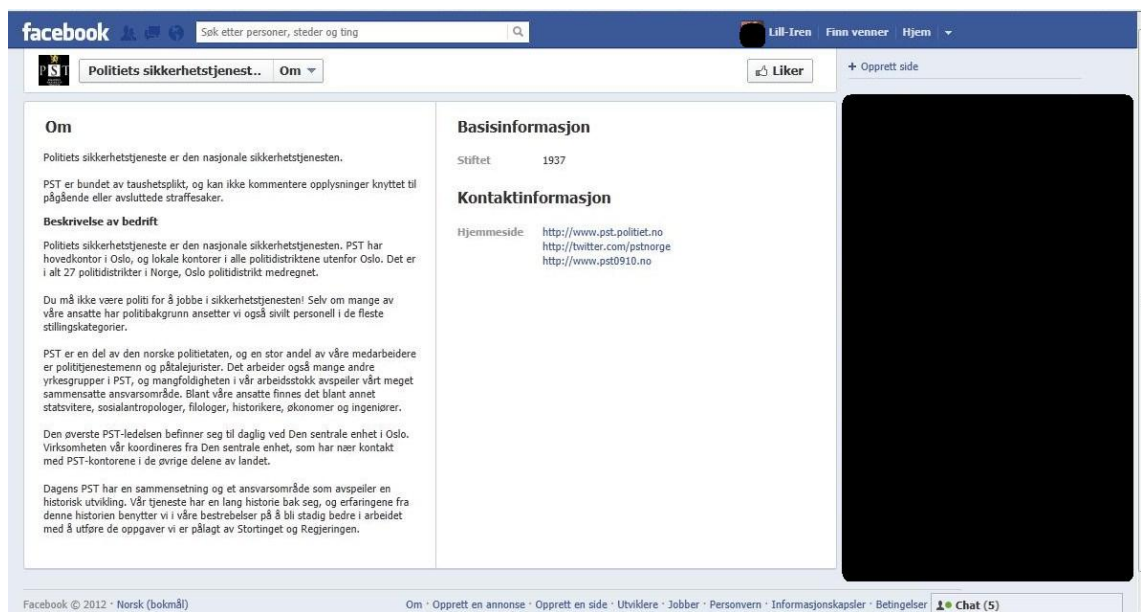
facebook

Søk etter personer, steder og ting

Lill-Iren | Finn venner | Hjem

PST

Politiets sikkerhetstjenest.. Om

Liker

+ Opprett side

Om

Politiets sikkerhetstjeneste er den nasjonale sikkerhetstjenesten.

PST er bundet av taushetsplikt, og kan ikke kommentere opplysninger knyttet til pågående eller avsluttede straffesaker.

Beskrivelse av bedrift

Politiets sikkerhetstjeneste er den nasjonale sikkerhetstjenesten. PST har hovedkontor i Oslo, og lokale kontorer i alle politidistriktene utenfor Oslo. Det er i alt 27 politidistrikter i Norge, Oslo politidistrikt medregnet.

Du må ikke være politi for å jobbe i sikkerhetstjenesten! Selv om mange av våre ansatte har politibakgrunn ansetter vi også sivilt personell i de fleste stillingskategorier.

PST er en del av den norske politietaten, og en stor andel av våre medarbeidere er polititjenestemenn og påtalejurister. Det arbeider også mange andre yrkesgrupper i PST, og mangfoldigheten i vår arbeidsstokk avspeiler vårt meget sammensatte ansvarsområde. Blant våre ansatte finnes det blant annet statsvitere, sosialantropologer, filologer, historikere, økonomer og ingeniører.

Den øverste PST-ledelsen befinner seg til daglig ved Den sentrale enhet i Oslo. Virksomheten vår koordineres fra Den sentrale enhet, som har nær kontakt med PST-kontorene i de øvrige delene av landet.

Dagens PST har en sammensetning og et ansvarsområde som avspeiler en historisk utvikling. Vår tjeneste har en lang historie bak seg, og erfaringene fra denne historien benytter vi i våre bestrebelser på å bli stadig bedre i arbeidet med å utføre de oppgaver vi er pålagt av Stortinget og Regjeringen.

Basisinformasjon

Stiftet 1937

Kontaktinformasjon

Hjemmeside http://www.pst.politiet.no
http://twitter.com/pstnorge
http://www.pst0910.no

Facebook © 2012 · Norsk (bokmål)

Om · Opprett en annonse · Opprett en side · Utviklere · Jobber · Personvern · Informasjonskapsler · Betingelser

Chat (5)